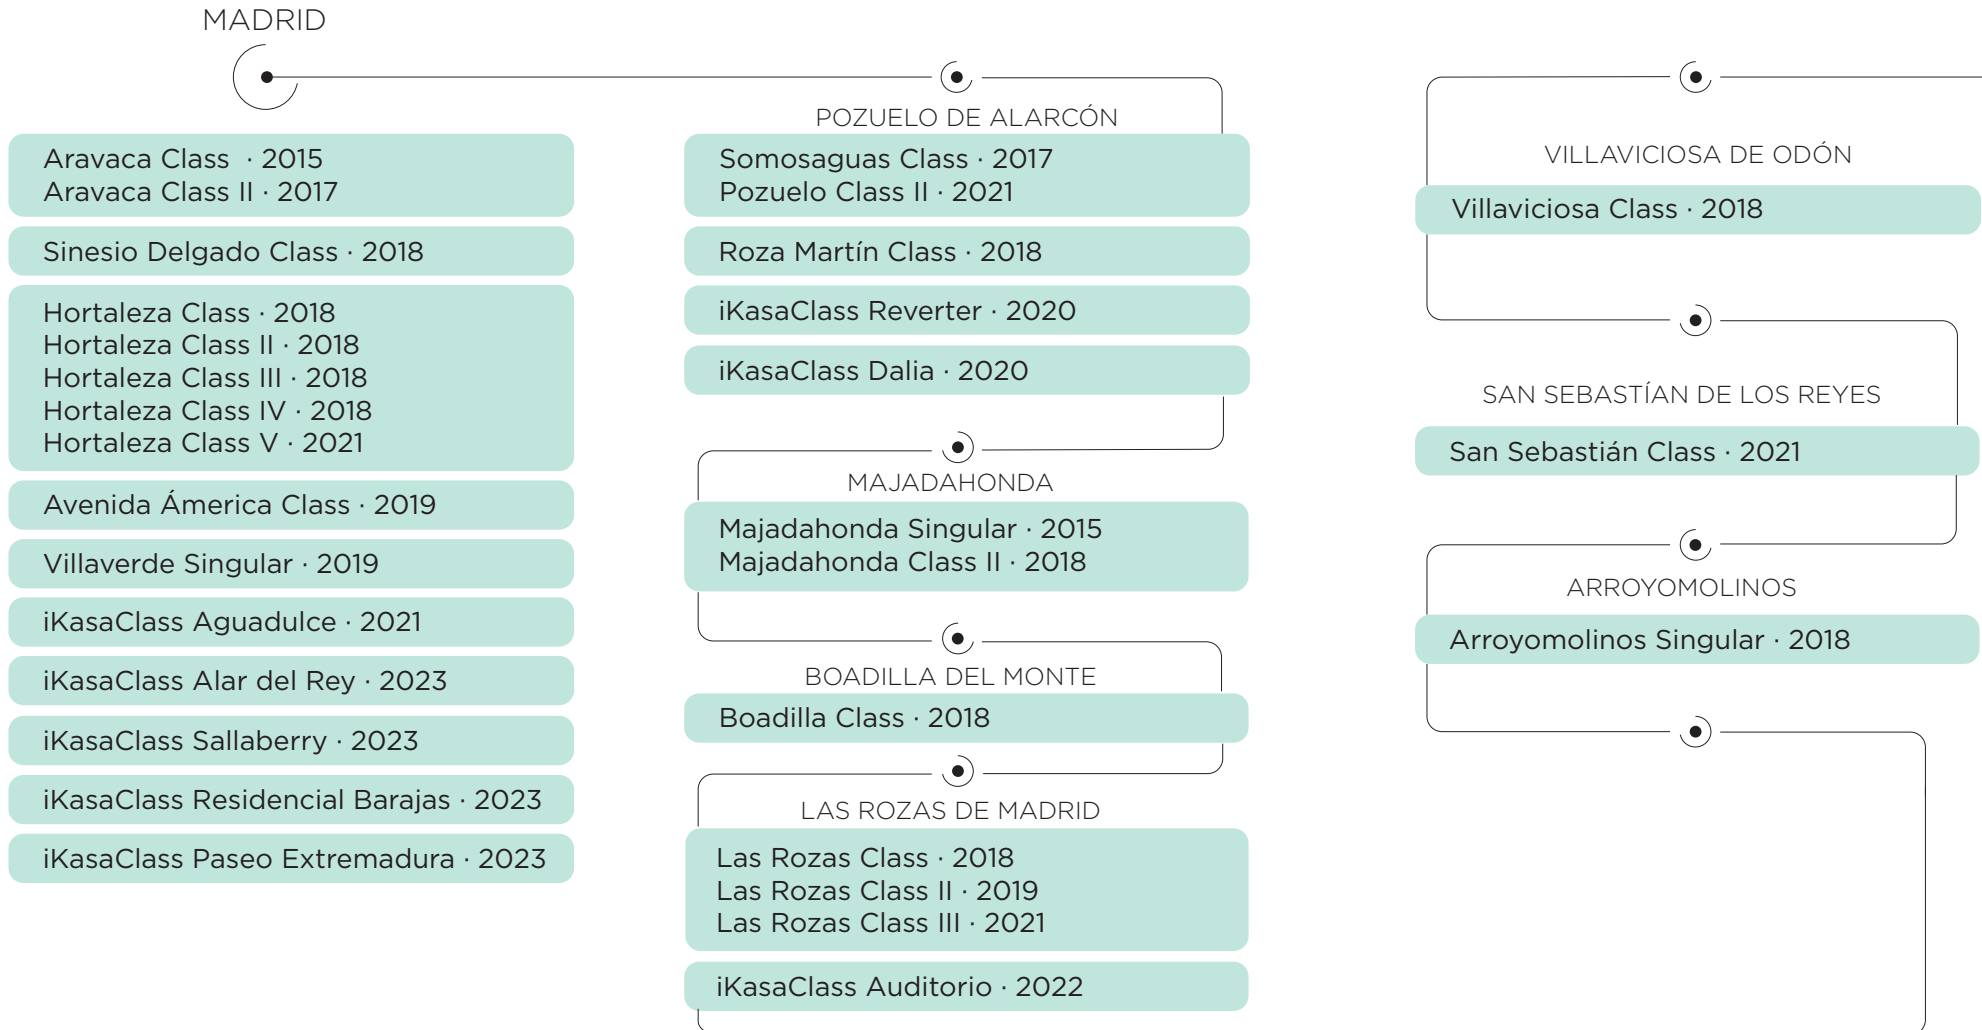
MADRID

Aravaca Class · 2015
Aravaca Class II · 2017

Sinesio Delgado Class · 2018

Hortaleza Class · 2018
Hortaleza Class II · 2018
Hortaleza Class III · 2018
Hortaleza Class IV · 2018
Hortaleza Class V · 2021

Avenida Ámerica Class · 2019

Villaverde Singular · 2019

iKasaClass Aguadulce · 2021

iKasaClass Alar del Rey · 2023

iKasaClass Sallaberry · 2023

iKasaClass Residencial Barajas · 2023

iKasaClass Paseo Extremadura · 2023

POZUELO DE ALARCÓN

Somosaguas Class · 2017
Pozuelo Class II · 2021

Roza Martín Class · 2018

iKasaClass Reverter · 2020

iKasaClass Dalia · 2020

MAJADAHONDA

Majadahonda Singular · 2015
Majadahonda Class II · 2018

BOADILLA DEL MONTE

Boadilla Class · 2018

LAS ROZAS DE MADRID

Las Rozas Class · 2018
Las Rozas Class II · 2019
Las Rozas Class III · 2021

iKasaClass Auditorio · 2022

VILLAVICIOSA DE ODÓN

Villaviciosa Class · 2018

SAN SEBASTÍAN DE LOS REYES

San Sebastián Class · 2021

ARROYOMOLINOS

Arroyomolinos Singular · 2018